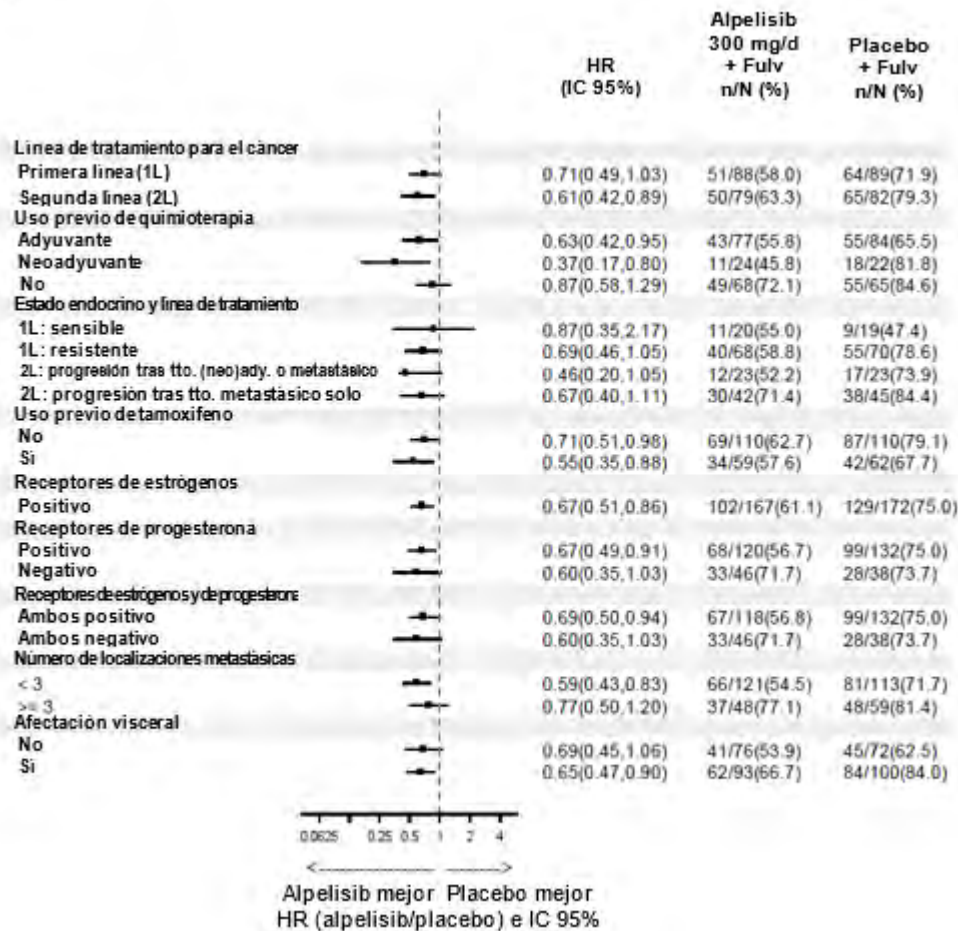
| | HR (IC 95%) | Alpelisib 300 mg/d + Fulv n/N (%) | Placebo + Fulv n/N (%) |
|---|---|---|---|
| Linea de tratamiento para el cáncer | | | |
| Primera linea (1L) | 0.71(0.49,1.03) | 51/88(58.0) | 64/89(71.9) |
| Segunda linea (2L) | 0.61(0.42,0.89) | 50/79(63.3) | 65/82(79.3) |
| Uso previo de quimioterapia | | | |
| Adyuvante | 0.63(0.42,0.95) | 43/77(55.8) | 55/84(65.5) |
| Neoadyuvante | 0.37(0.17,0.80) | 11/24(45.8) | 18/22(81.8) |
| No | 0.87(0.58,1.29) | 49/68(72.1) | 55/65(84.6) |
| Estado endocrino y linea de tratamiento | | | |
| 1L: sensible | 0.87(0.35,2.17) | 11/20(55.0) | 9/19(47.4) |
| 1L: resistente | 0.69(0.46,1.05) | 40/68(58.8) | 55/70(78.6) |
| 2L: progresión tras tto. (neo)ady. o metastásico | 0.46(0.20,1.05) | 12/23(52.2) | 17/23(73.9) |
| 2L: progresión tras tto. metastásico solo | 0.67(0.40,1.11) | 30/42(71.4) | 38/45(84.4) |
| Uso previo de tamoxifeno | | | |
| No | 0.71(0.51,0.98) | 69/110(62.7) | 87/110(79.1) |
| Si | 0.55(0.35,0.88) | 34/59(57.6) | 42/62(67.7) |
| Receptores de estrógenos | | | |
| Positivo | 0.67(0.51,0.86) | 102/167(61.1) | 129/172(75.0) |
| Receptores de progesterona | | | |
| Positivo | 0.67(0.49,0.91) | 68/120(56.7) | 99/132(75.0) |
| Negativo | 0.60(0.35,1.03) | 33/46(71.7) | 28/38(73.7) |
| Receptores de estrógenos y de progesterona | | | |
| Ambos positivo | 0.69(0.50,0.94) | 67/118(56.8) | 99/132(75.0) |
| Ambos negativo | 0.60(0.35,1.03) | 33/46(71.7) | 28/38(73.7) |
| Número de localizaciones metastásicas | | | |
| < 3 | 0.59(0.43,0.83) | 66/121(54.5) | 81/113(71.7) |
| >= 3 | 0.77(0.50,1.20) | 37/48(77.1) | 48/59(81.4) |
| Afectación visceral | | | |
| No | 0.69(0.45,1.06) | 41/76(53.9) | 45/72(62.5) |
| Si | 0.65(0.47,0.90) | 62/93(66.7) | 84/100(84.0) |

0.0625 0.25 0.5 1 2 4

Alpelisib mejor Placebo mejor
HR (alpelisib/placebo) e IC 95%